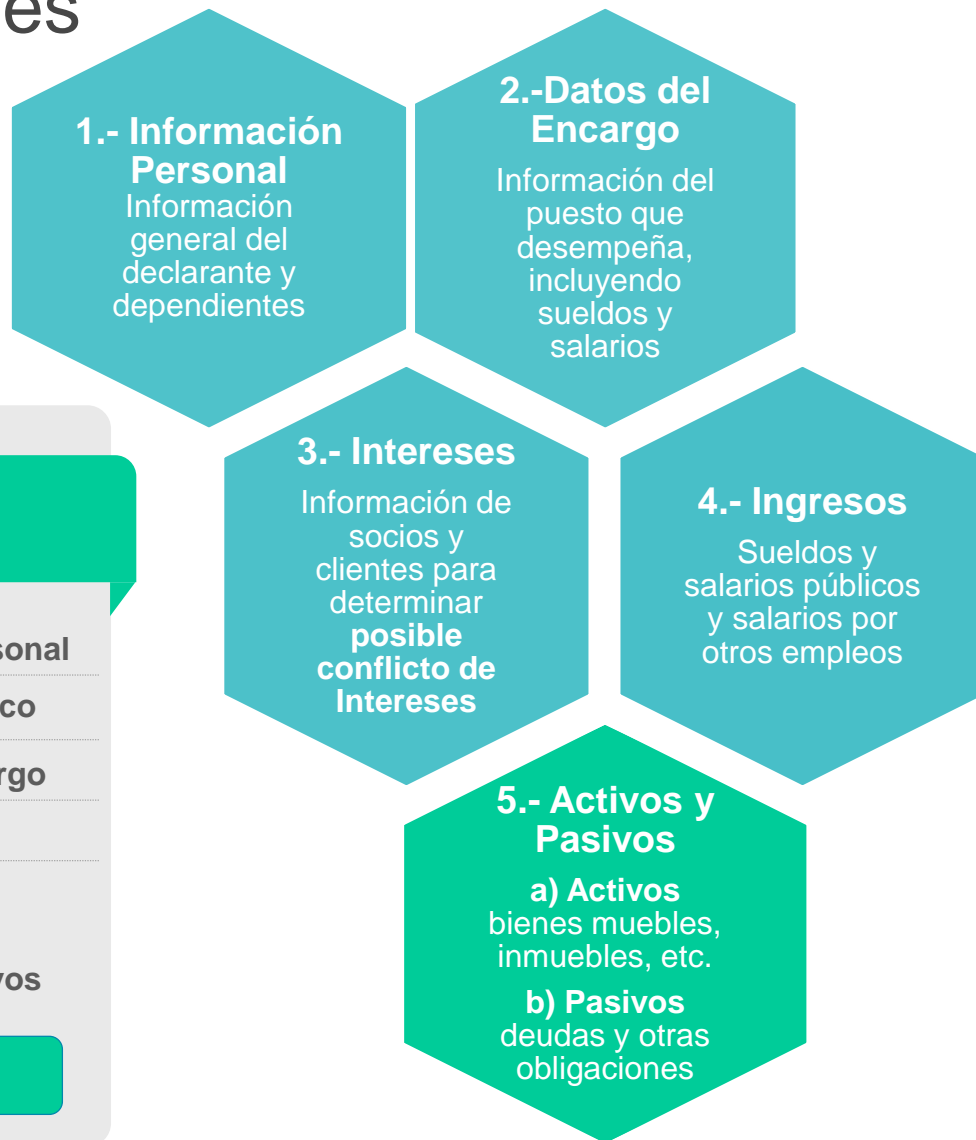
es

1.- Información Personal
Información general del declarante y dependientes

2.-Datos del Encargo
Información del puesto que desempeña, incluyendo sueldos y salarios

3.- Intereses
Información de socios y clientes para determinar **posible conflicto de Intereses**

4.- Ingresos
Sueldos y salarios públicos y salarios por otros empleos

5.- Activos y Pasivos
**a) Activos**
bienes muebles, inmuebles, etc.
**b) Pasivos**
deudas y otras obligaciones

sonal
co
rgo
vos